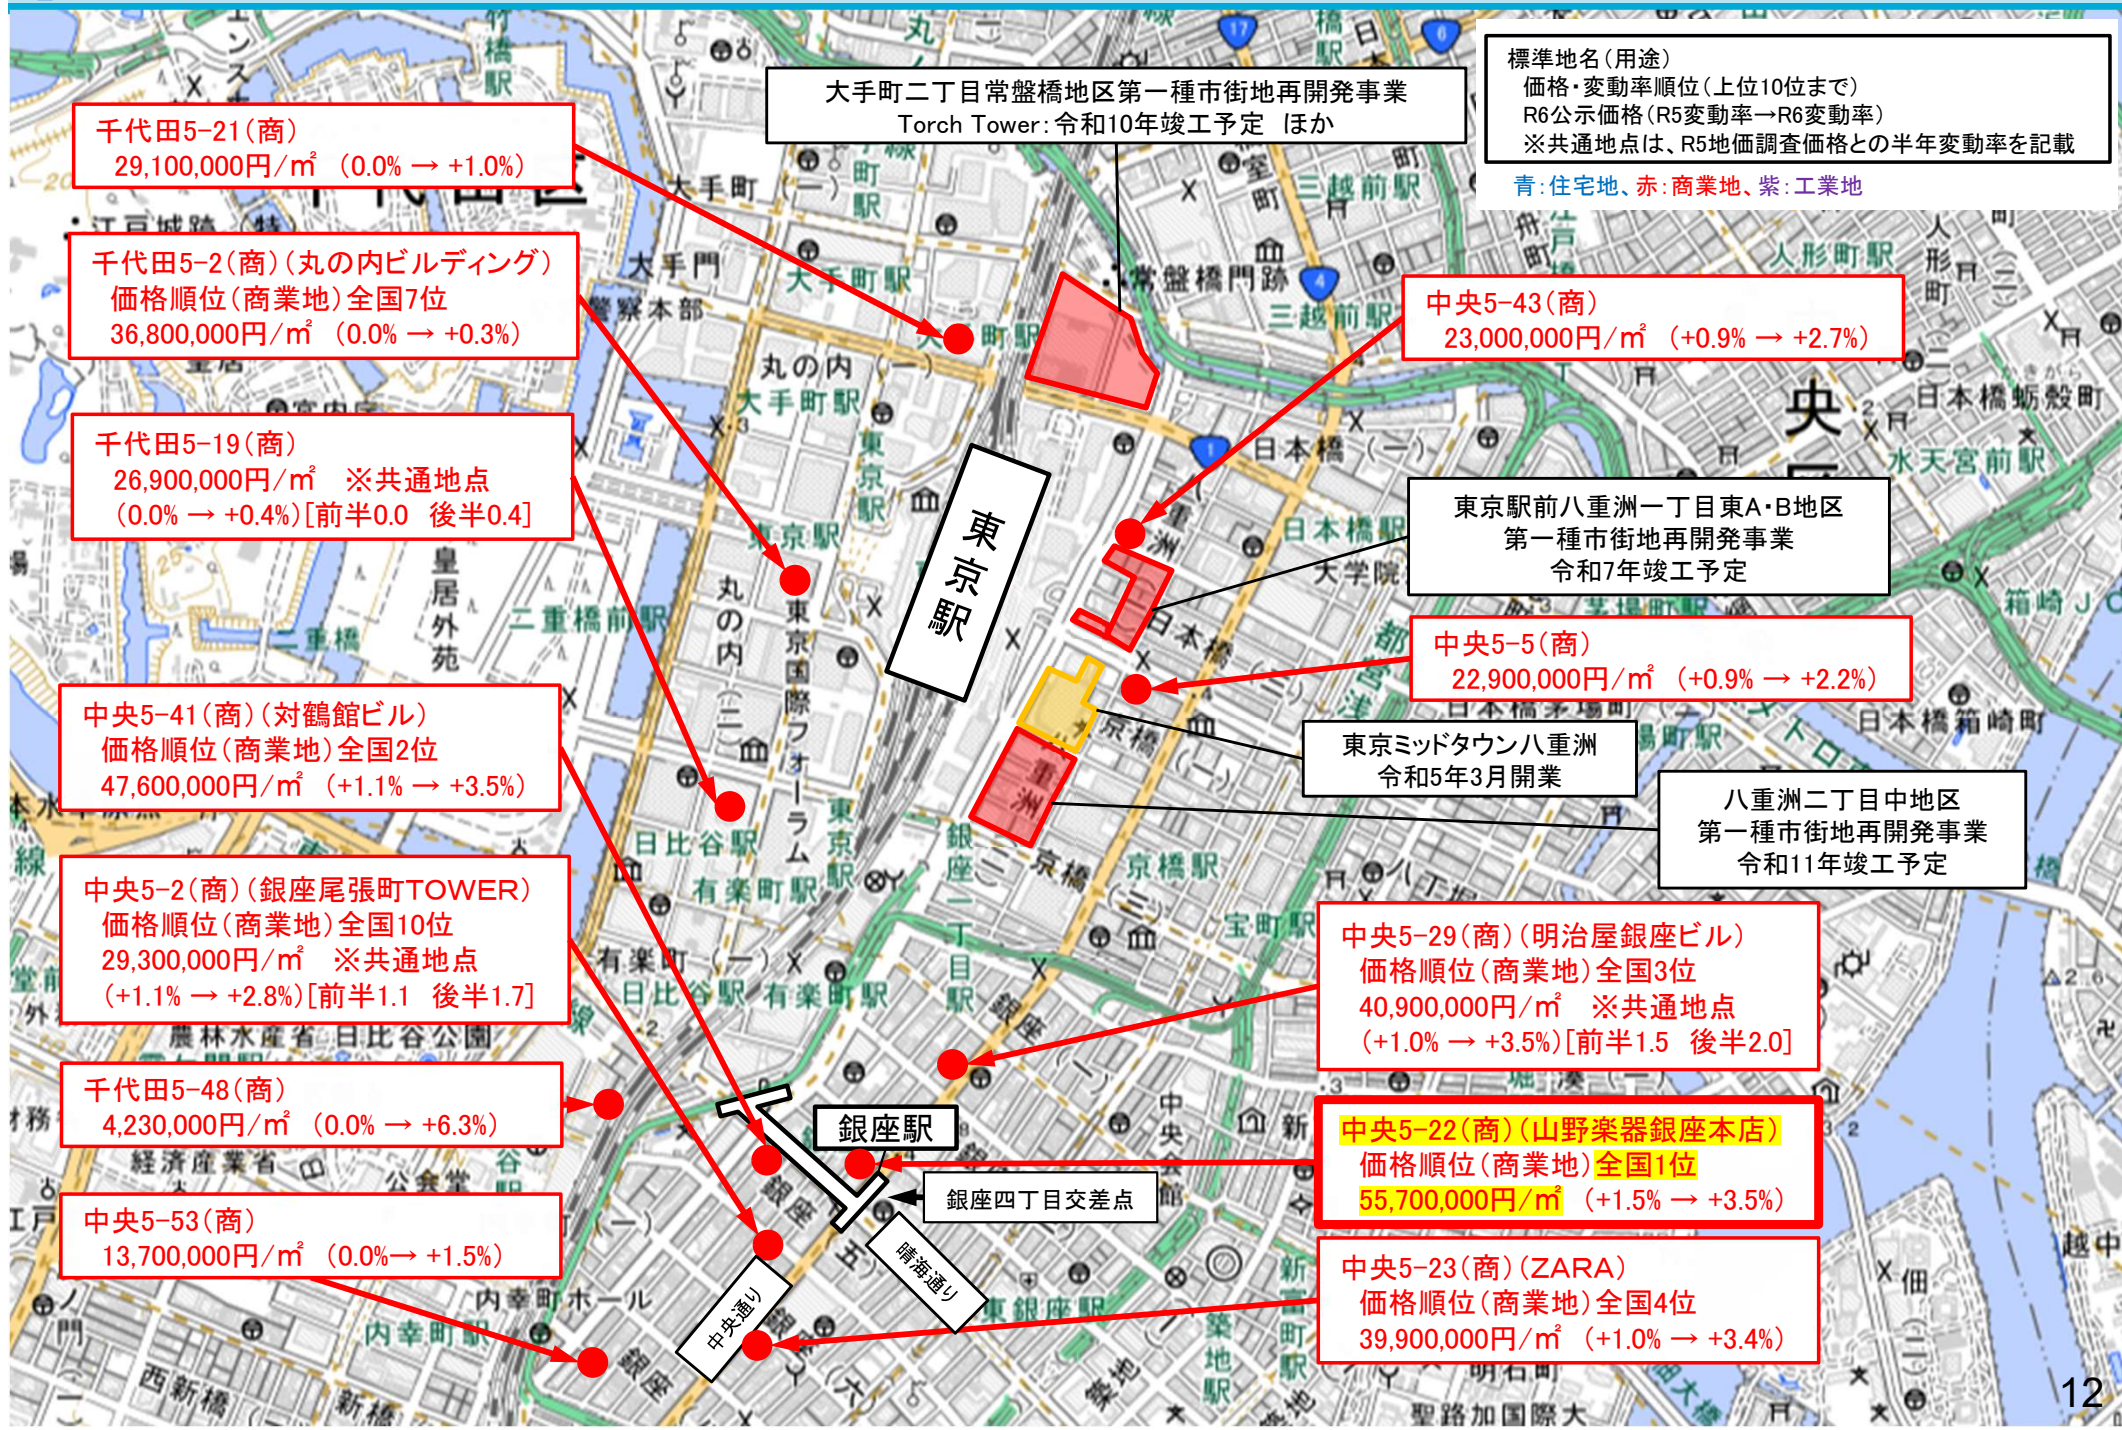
標準地名（用途）
価格・変動率順位（上位10位まで）
R6公示価格（R5変動率→R6変動率）
※共通地点は、R5地価調査価格との半年変動率を記載
青：住宅地、赤：商業地、紫：工業地

大手町二丁目常盤橋地区第一種市街地再開発事業
Torch Tower：令和10年竣工予定　ほか

千代田5-21（商）
29,100,000円/㎡　(0.0% → +1.0%)

千代田5-2（商）（丸の内ビルディング）
価格順位（商業地）全国7位
36,800,000円/㎡　(0.0% → +0.3%)

千代田5-19（商）
26,900,000円/㎡　※共通地点
(0.0% → +0.4%)[前半0.0　後半0.4]

中央5-43（商）
23,000,000円/㎡　(+0.9% → +2.7%)

東京駅前八重洲一丁目東A・B地区
第一種市街地再開発事業
令和7年竣工予定

東京駅

中央5-5（商）
22,900,000円/㎡　(+0.9% → +2.2%)

東京ミッドタウン八重洲
令和5年3月開業

八重洲二丁目中地区
第一種市街地再開発事業
令和11年竣工予定

中央5-41（商）（対鶴館ビル）
価格順位（商業地）全国2位
47,600,000円/㎡　(+1.1% → +3.5%)

中央5-2（商）（銀座尾張町TOWER）
価格順位（商業地）全国10位
29,300,000円/㎡　※共通地点
(+1.1% → +2.8%)[前半1.1　後半1.7]

中央5-29（商）（明治屋銀座ビル）
価格順位（商業地）全国3位
40,900,000円/㎡　※共通地点
(+1.0% → +3.5%)[前半1.5　後半2.0]

千代田5-48（商）
4,230,000円/㎡　(0.0% → +6.3%)

銀座駅

中央5-22（商）（山野楽器銀座本店）
価格順位（商業地）全国1位
55,700,000円/㎡　(+1.5% → +3.5%)

銀座四丁目交差点

中央5-53（商）
13,700,000円/㎡　(0.0%→ +1.5%)

中央通り

晴海通り

中央5-23（商）（ZARA）
価格順位（商業地）全国4位
39,900,000円/㎡　(+1.0% → +3.4%)

12